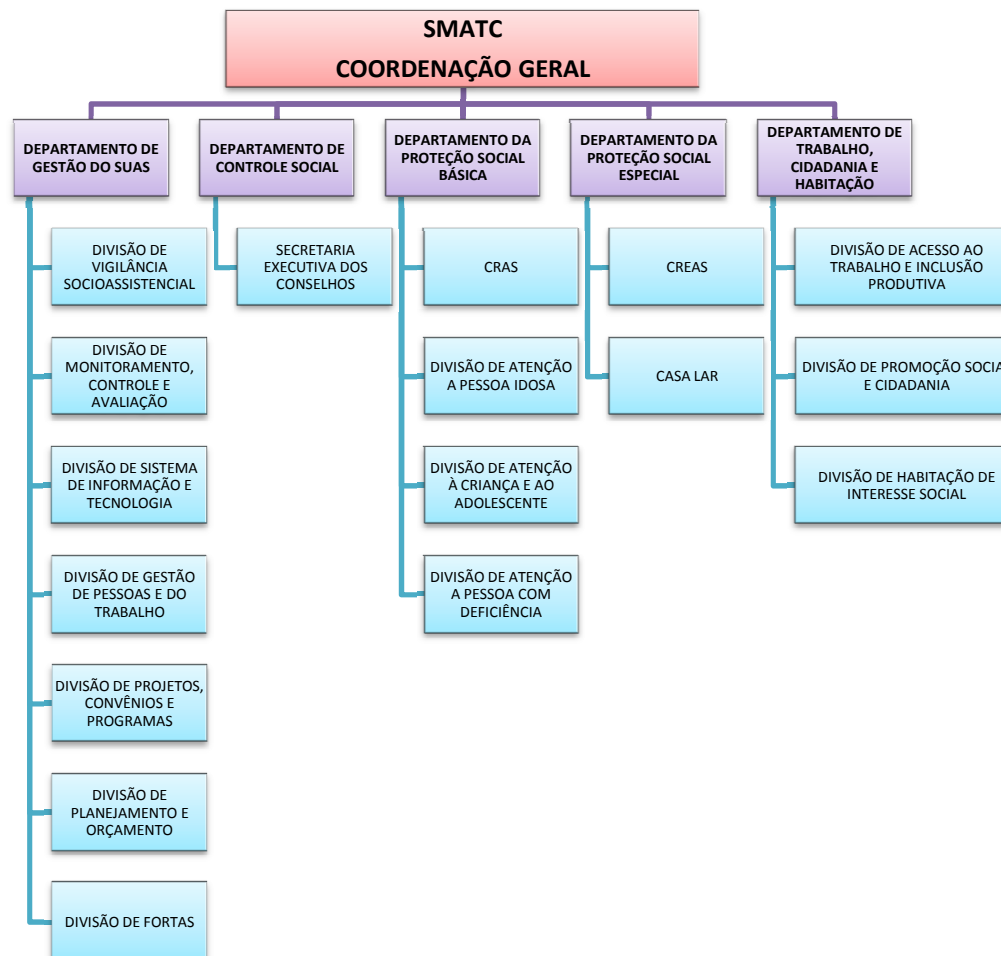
SMATC
COORDENAÇÃO GERAL

DEPARTAMENTO DE GESTÃO DO SUAS

DIVISÃO DE VIGILÂNCIA SOCIOASSISTENCIAL

DIVISÃO DE MONITORAMENTO, CONTROLE E AVALIAÇÃO

DIVISÃO DE SISTEMA DE INFORMAÇÃO E TECNOLOGIA

DIVISÃO DE GESTÃO DE PESSOAS E DO TRABALHO

DIVISÃO DE PROJETOS, CONVÊNIOS E PROGRAMAS

DIVISÃO DE PLANEJAMENTO E ORÇAMENTO

DIVISÃO DE FORTAS

DEPARTAMENTO DE CONTROLE SOCIAL

SECRETARIA EXECUTIVA DOS CONSELHOS

DEPARTAMENTO DA PROTEÇÃO SOCIAL BÁSICA

CRAS

DIVISÃO DE ATENÇÃO A PESSOA IDOSA

DIVISÃO DE ATENÇÃO À CRIANÇA E AO ADOLESCENTE

DIVISÃO DE ATENÇÃO A PESSOA COM DEFICIÊNCIA

DEPARTAMENTO DA PROTEÇÃO SOCIAL ESPECIAL

CREAS

CASA LAR

DEPARTAMENTO DE TRABALHO, CIDADANIA E HABITAÇÃO

DIVISÃO DE ACESSO AO TRABALHO E INCLUSÃO PRODUTIVA

DIVISÃO DE PROMOÇÃO SOCIA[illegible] E CIDADANIA

DIVISÃO DE HABITAÇÃO DE INTERESSE SOCIAL